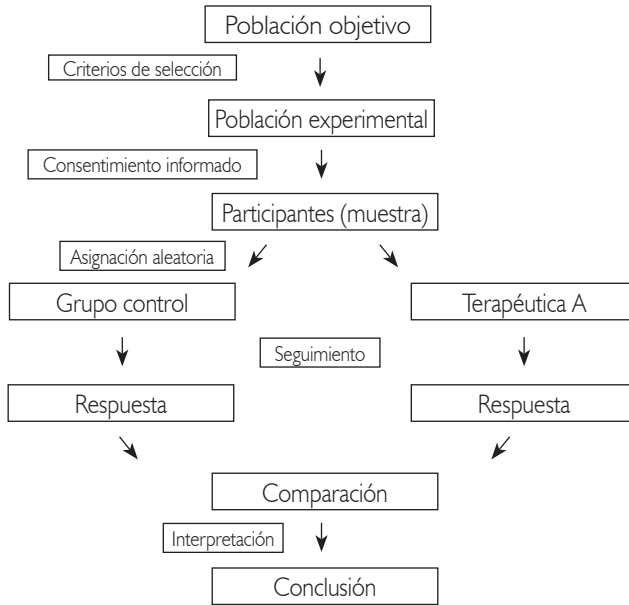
Población objetivo

Criterios de selección

Población experimental

Consentimiento informado

Participantes (muestra)

Asignación aleatoria

Grupo control

Terapéutica A

Seguimiento

Respuesta

Respuesta

Comparación

Interpretación

Conclusión